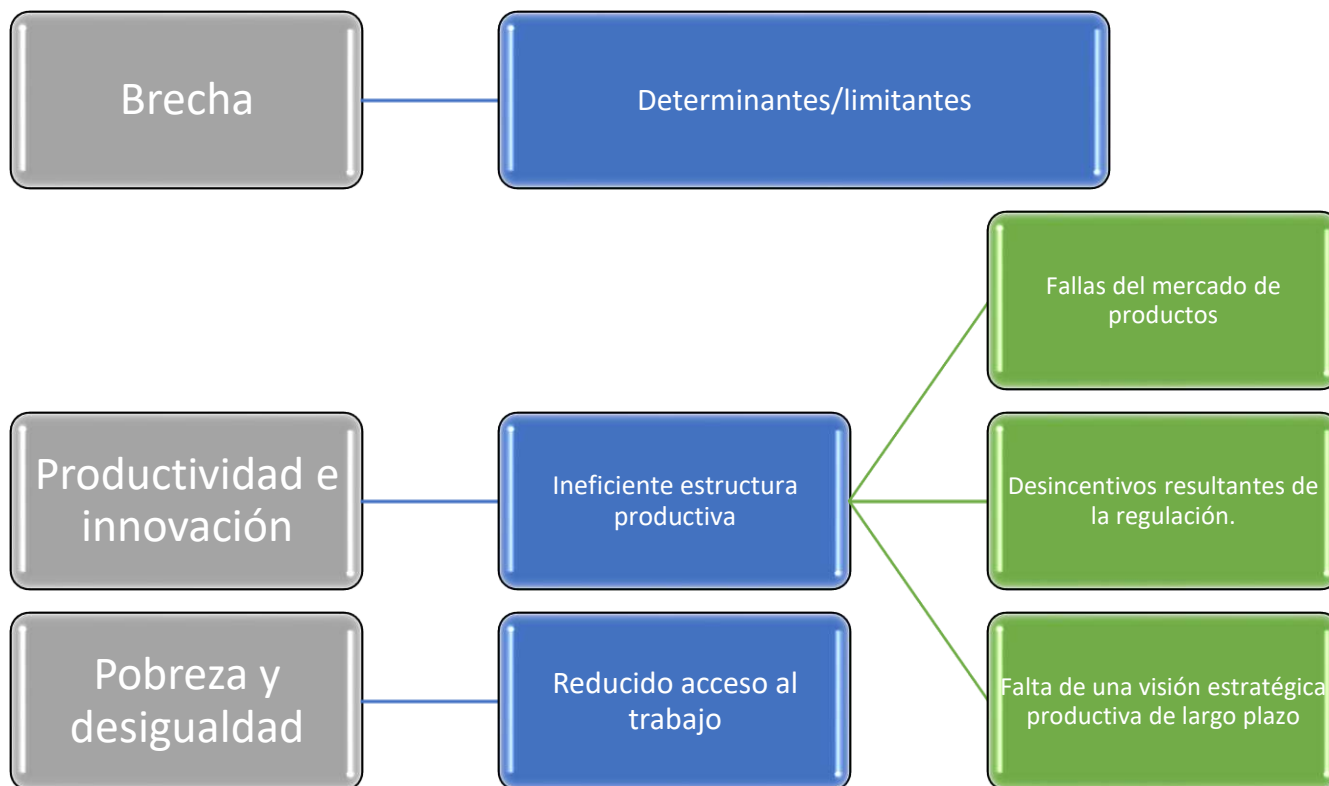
Brecha

Determinantes/limitantes

Fallas del mercado de productos

Productividad e innovación

Ineficiente estructura productiva

Desincentivos resultantes de la regulación.

Pobreza y desigualdad

Reducido acceso al trabajo

Falta de una visión estratégica productiva de largo plazo